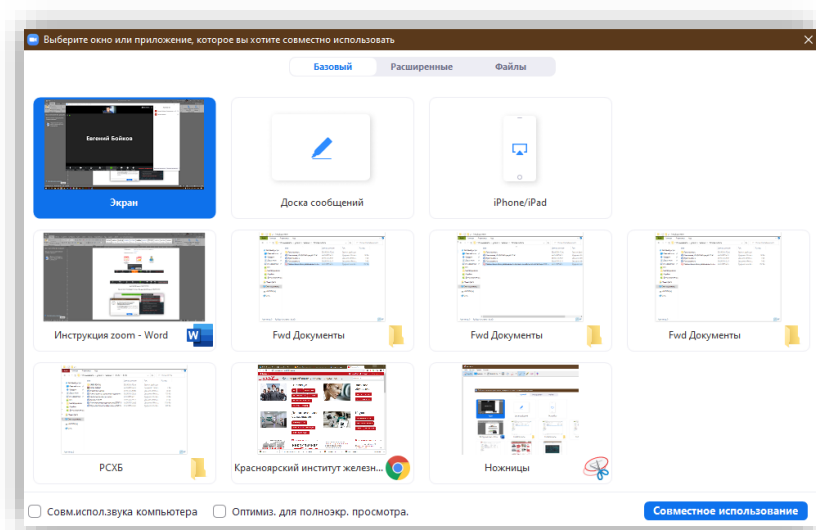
Выберите окно или приложение, которое вы хотите совместно использовать

Базовый
Расширенные
Файлы

Евгений Байков

Экран

Доска сообщений

iPhone/iPad

Инструкция zoom - Word

Fwd Документы

Fwd Документы

Fwd Документы

РСХБ

Красноярский институт железн...

Ножницы

Совм.испол.звука компьютера

Оптимиз. для полноэкр. просмотра.

Совместное использование